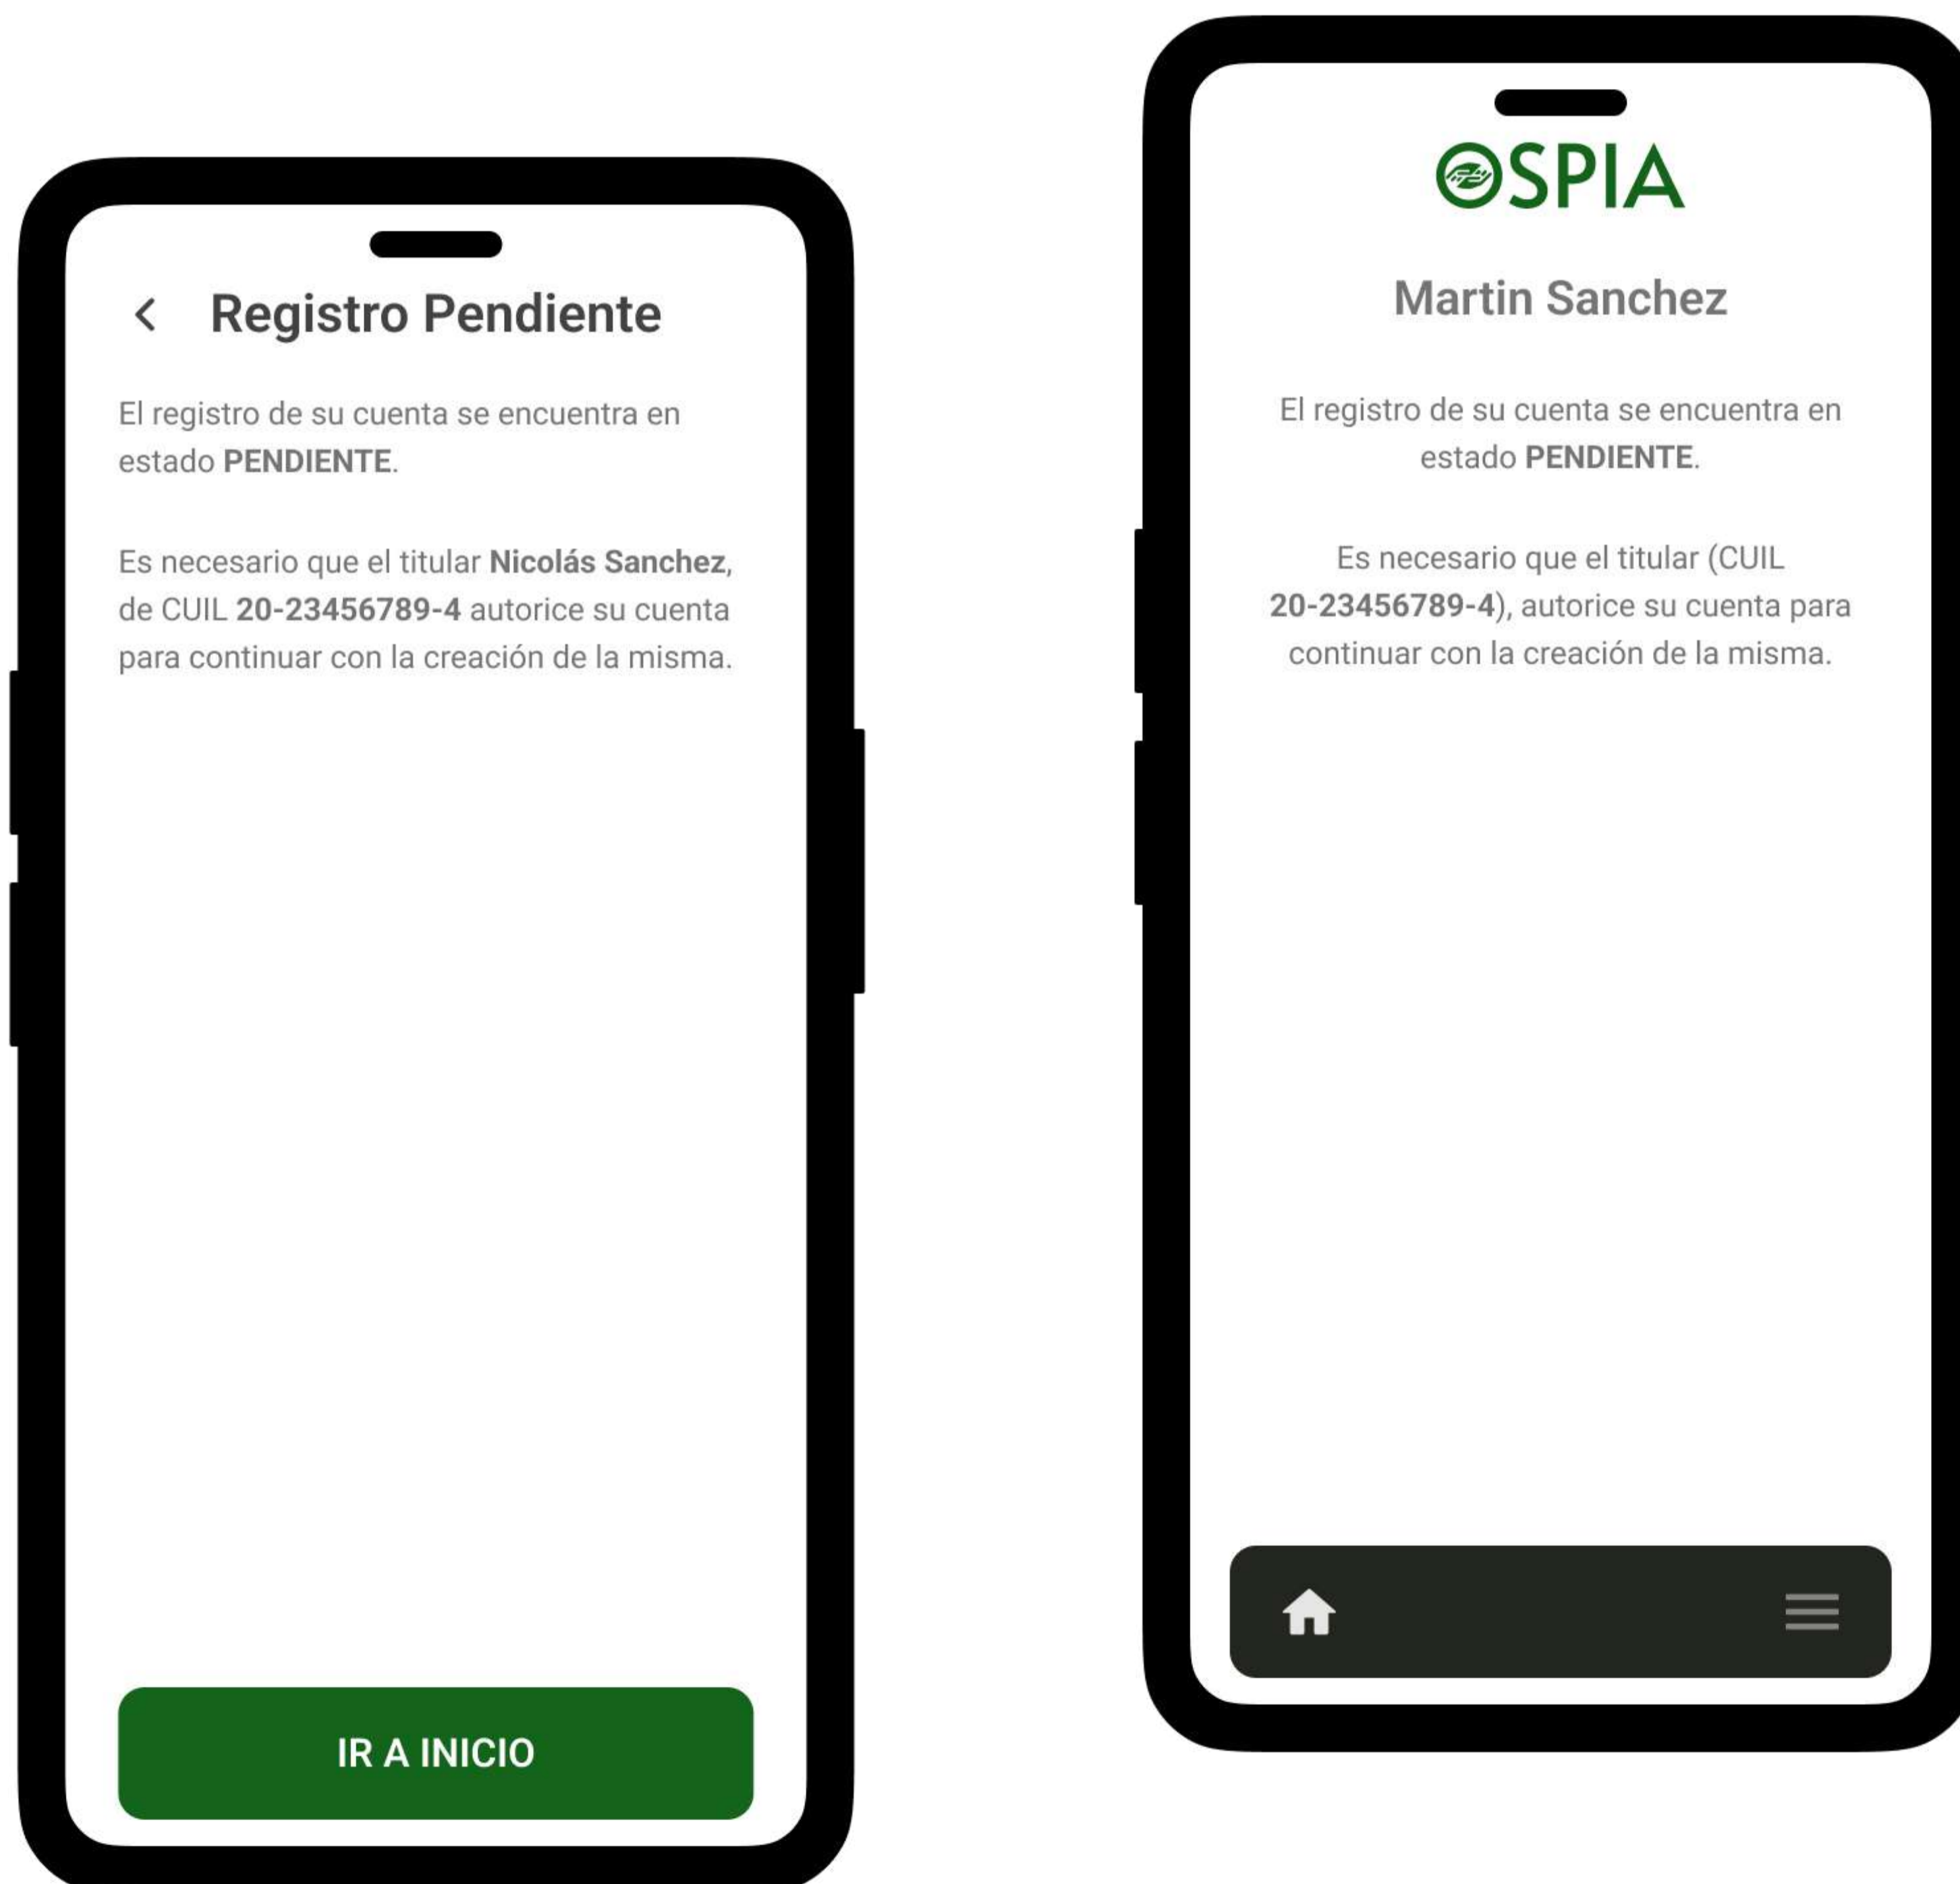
Registro Pendiente

El registro de su cuenta se encuentra en estado **PENDIENTE**.

Es necesario que el titular **Nicolás Sanchez**, de CUIL **20-23456789-4** autorice su cuenta para continuar con la creación de la misma.

IR A INICIO

OSPIA

Martin Sanchez

El registro de su cuenta se encuentra en estado **PENDIENTE**.

Es necesario que el titular (CUIL **20-23456789-4**), autorice su cuenta para continuar con la creación de la misma.